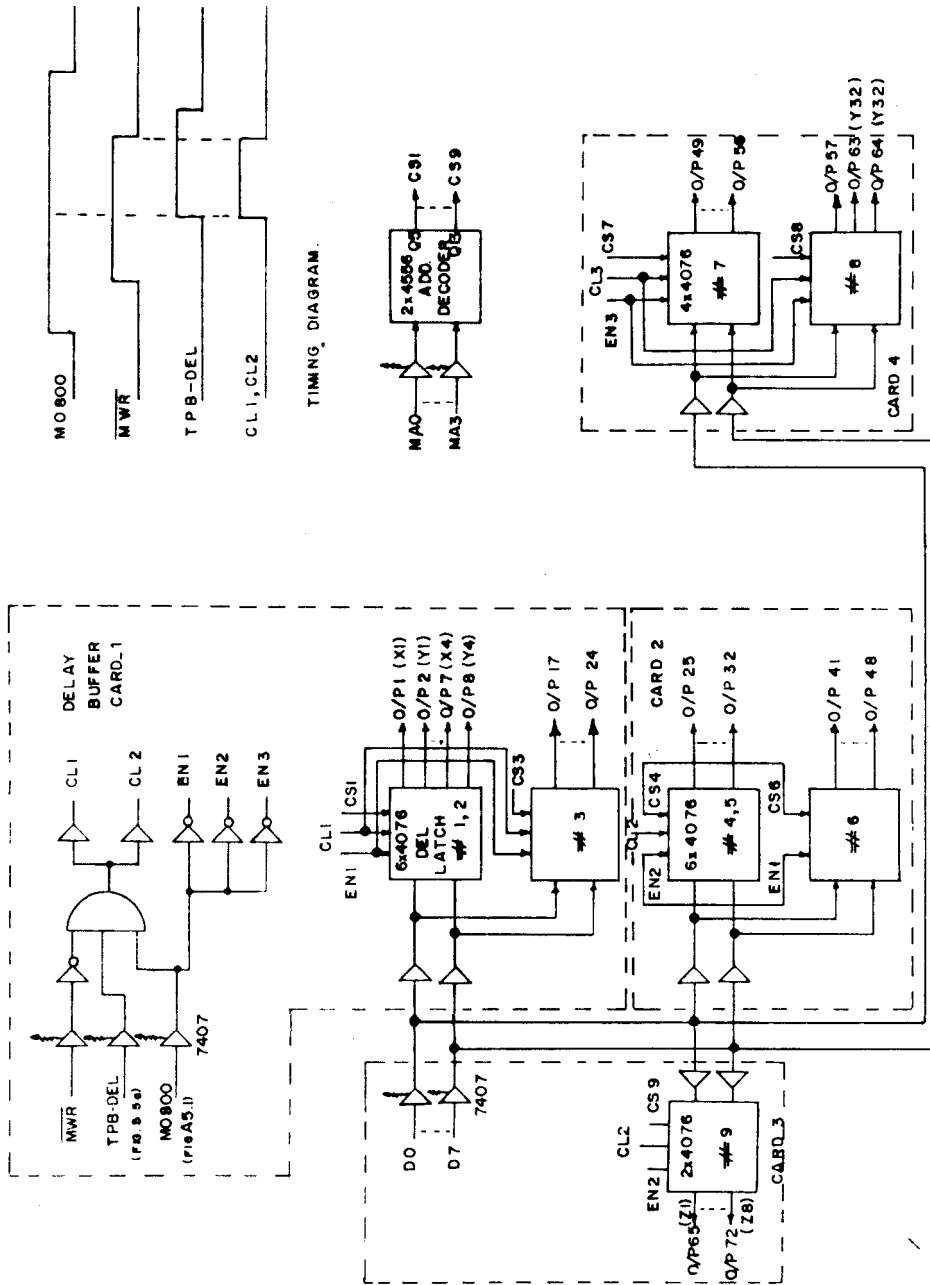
DELAY BUFFER CARD 1

$\overline{MWR}$
TPB-DEL (FIG. 3.5e)
MO800 (FIG A5.1)
7407

CL1
CL 2
EN1
EN2
EN3

D0
D7
7407

CL1
EN1
CS1
6x4076 DEL LATCH # 1,2
O/P 1 (X1)
O/P 2 (Y1)
O/P 7 (X4)
O/P 8 (Y4)
CS3
# 3
O/P 17
O/P 24

CARD 2
CS4
CL2
EN2
6x4076 # 4,5
O/P 25
O/P 32
CS6
EN1
# 6
O/P 41
O/P 48

CL2
EN2
CS 9
2x4076 # 9
CARD 3
O/P 65 (Z1)
O/P 72 (Z8)

M0800
$\overline{MWR}$
TPB-DEL
CL1, CL2
TIMING DIAGRAM.

MA0
MA3
2x4556 ADD. DECODER
Q0
Q8
CS1
CS9

CL3
EN3
CS7
4x4076 # 7
O/P 49
O/P 56
CS8
# 8
O/P 57
O/P 63 (Y32)
O/P 64 (Y32)
CARD 4